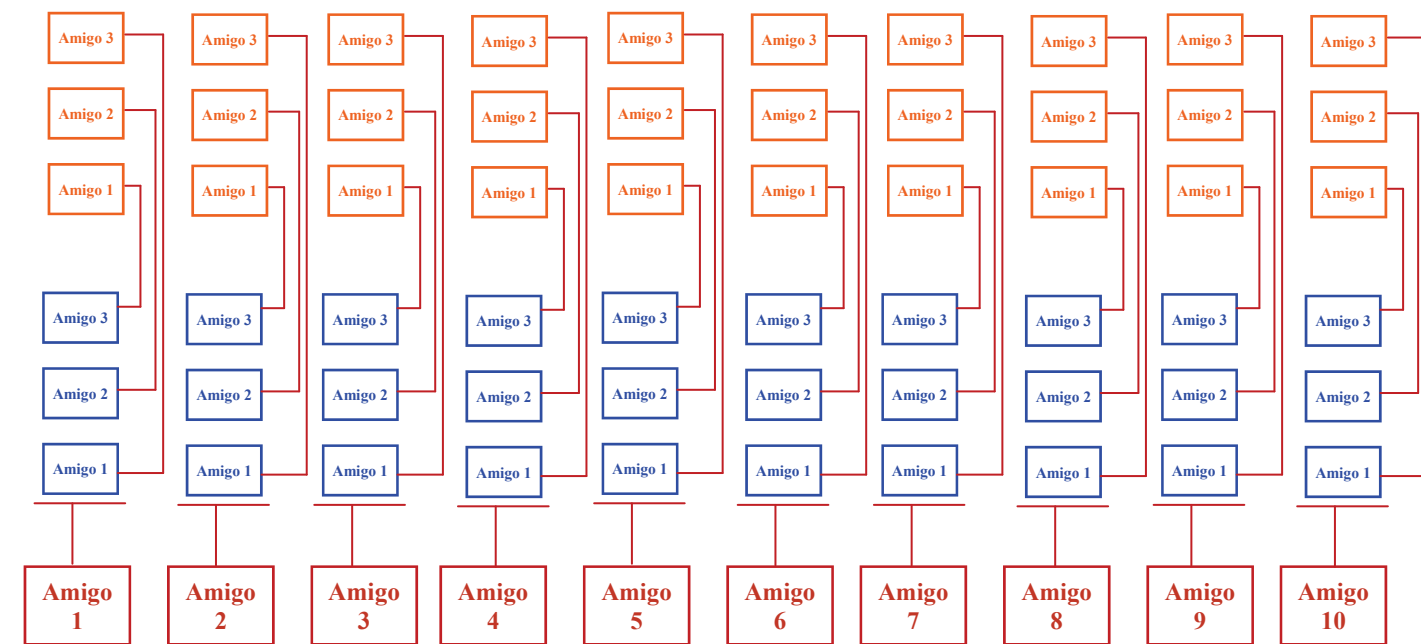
Amigo 3
Amigo 2
Amigo 1
Amigo 3
Amigo 2
Amigo 1
Amigo 1

Amigo 3
Amigo 2
Amigo 1
Amigo 3
Amigo 2
Amigo 1
Amigo 2

Amigo 3
Amigo 2
Amigo 1
Amigo 3
Amigo 2
Amigo 1
Amigo 3

Amigo 3
Amigo 2
Amigo 1
Amigo 3
Amigo 2
Amigo 1
Amigo 4

Amigo 3
Amigo 2
Amigo 1
Amigo 3
Amigo 2
Amigo 1
Amigo 5

Amigo 3
Amigo 2
Amigo 1
Amigo 3
Amigo 2
Amigo 1
Amigo 6

Amigo 3
Amigo 2
Amigo 1
Amigo 3
Amigo 2
Amigo 1
Amigo 7

Amigo 3
Amigo 2
Amigo 1
Amigo 3
Amigo 2
Amigo 1
Amigo 8

Amigo 3
Amigo 2
Amigo 1
Amigo 3
Amigo 2
Amigo 1
Amigo 9

Amigo 3
Amigo 2
Amigo 1
Amigo 3
Amigo 2
Amigo 1
Amigo 10